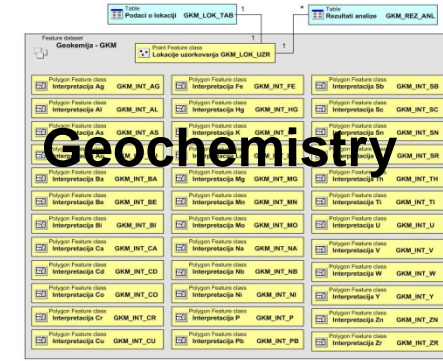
Table
Podaci o lokaciji GKM_LOK_TAB

1

*

Table
Rezultati analize GKM_REZ_ANL

1

Feature dataset
Geokemija - GKM

Point Feature class
Lokacije uzorkovanja GKM_LOK_UZR

Polygon Feature class
Interpretacija Ag GKM_INT_AG

Polygon Feature class
Interpretacija Fe GKM_INT_FE

Polygon Feature class
Interpretacija Sb GKM_INT_SB

Polygon Feature class
Interpretacija Al GKM_INT_AL

Polygon Feature class
Interpretacija Hg GKM_INT_HG

Polygon Feature class
Interpretacija Sc GKM_INT_SC

Polygon Feature class
Interpretacija As GKM_INT_AS

Polygon Feature class
Interpretacija K GKM_INT_K

Polygon Feature class
Interpretacija Sn GKM_INT_SN

Geochemistry

GKM_INT_SR

Interpretacija Ba GKM_INT_BA

Interpretacija Mg GKM_INT_MG

Interpretacija Th GKM_INT_TH

Polygon Feature class
Interpretacija Be GKM_INT_BE

Polygon Feature class
Interpretacija Mn GKM_INT_MN

Polygon Feature class
Interpretacija Ti GKM_INT_TI

Polygon Feature class
Interpretacija Bi GKM_INT_BI

Polygon Feature class
Interpretacija Mo GKM_INT_MO

Polygon Feature class
Interpretacija U GKM_INT_U

Polygon Feature class
Interpretacija Ca GKM_INT_CA

Polygon Feature class
Interpretacija Na GKM_INT_NA

Polygon Feature class
Interpretacija V GKM_INT_V

Polygon Feature class
Interpretacija Cd GKM_INT_CD

Polygon Feature class
Interpretacija Nb GKM_INT_NB

Polygon Feature class
Interpretacija W GKM_INT_W

Polygon Feature class
Interpretacija Co GKM_INT_CO

Polygon Feature class
Interpretacija Ni GKM_INT_NI

Polygon Feature class
Interpretacija Y GKM_INT_Y

Polygon Feature class
Interpretacija Cr GKM_INT_CR

Polygon Feature class
Interpretacija P GKM_INT_P

Polygon Feature class
Interpretacija Zn GKM_INT_ZN

Polygon Feature class
Interpretacija Cu GKM_INT_CU

Polygon Feature class
Interpretacija Pb GKM_INT_PB

Polygon Feature class
Interpretacija Zr GKM_INT_ZR